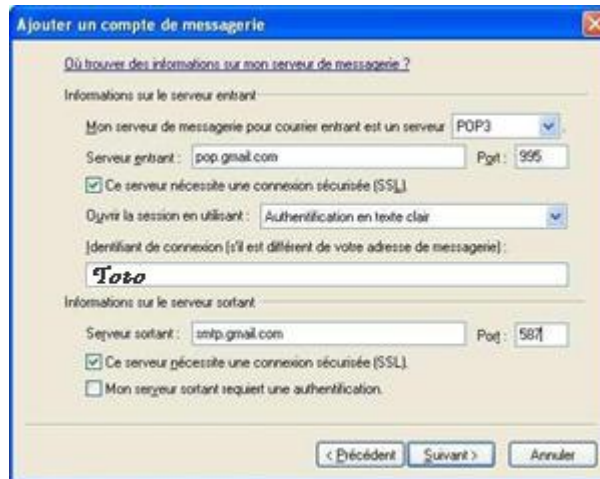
Ajouter un compte de messagerie

Où trouver des informations sur mon serveur de messagerie ?

Informations sur le serveur entrant

Mon serveur de messagerie pour courrier entrant est un serveur POP3

Serveur entrant : pop.gmail.com Port : 995

Ce serveur nécessite une connexion sécurisée (SSL).

Ouvrir la session en utilisant : Authentification en texte clair

Identifiant de connexion (s'il est différent de votre adresse de messagerie) :

Toto

Informations sur le serveur sortant

Serveur sortant : smtp.gmail.com Port : 587

Ce serveur nécessite une connexion sécurisée (SSL).

Mon serveur sortant requiert une authentification.

< Précédent Suivant > Annuler